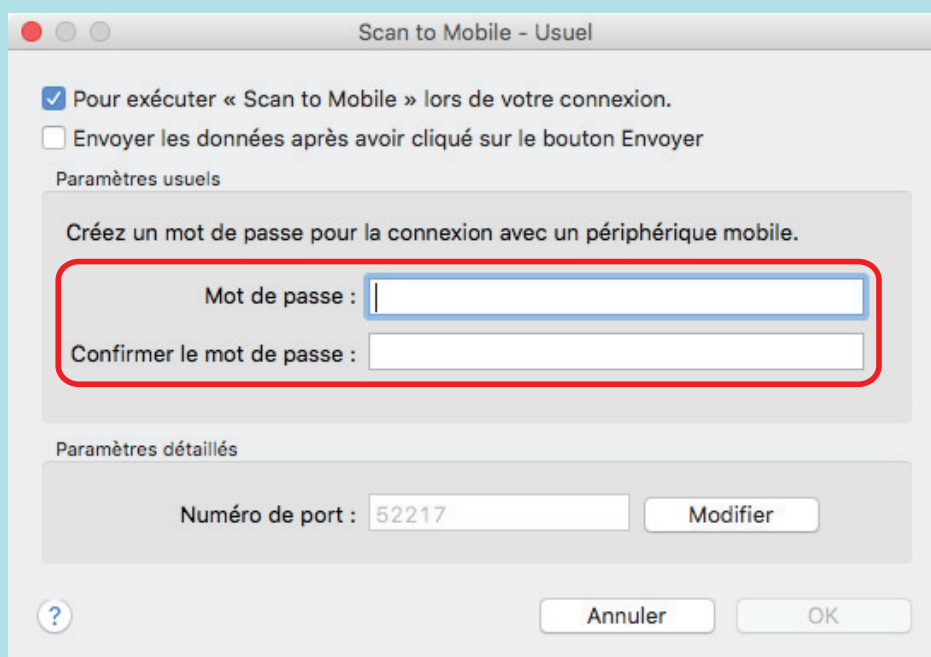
Scan to Mobile - Usuel

Pour exécuter « Scan to Mobile » lors de votre connexion.

Envoyer les données après avoir cliqué sur le bouton Envoyer

Paramètres usuels

Créez un mot de passe pour la connexion avec un périphérique mobile.

Mot de passe :

Confirmer le mot de passe :

Paramètres détaillés

Numéro de port : 52217

Modifier

?

Annuler

OK